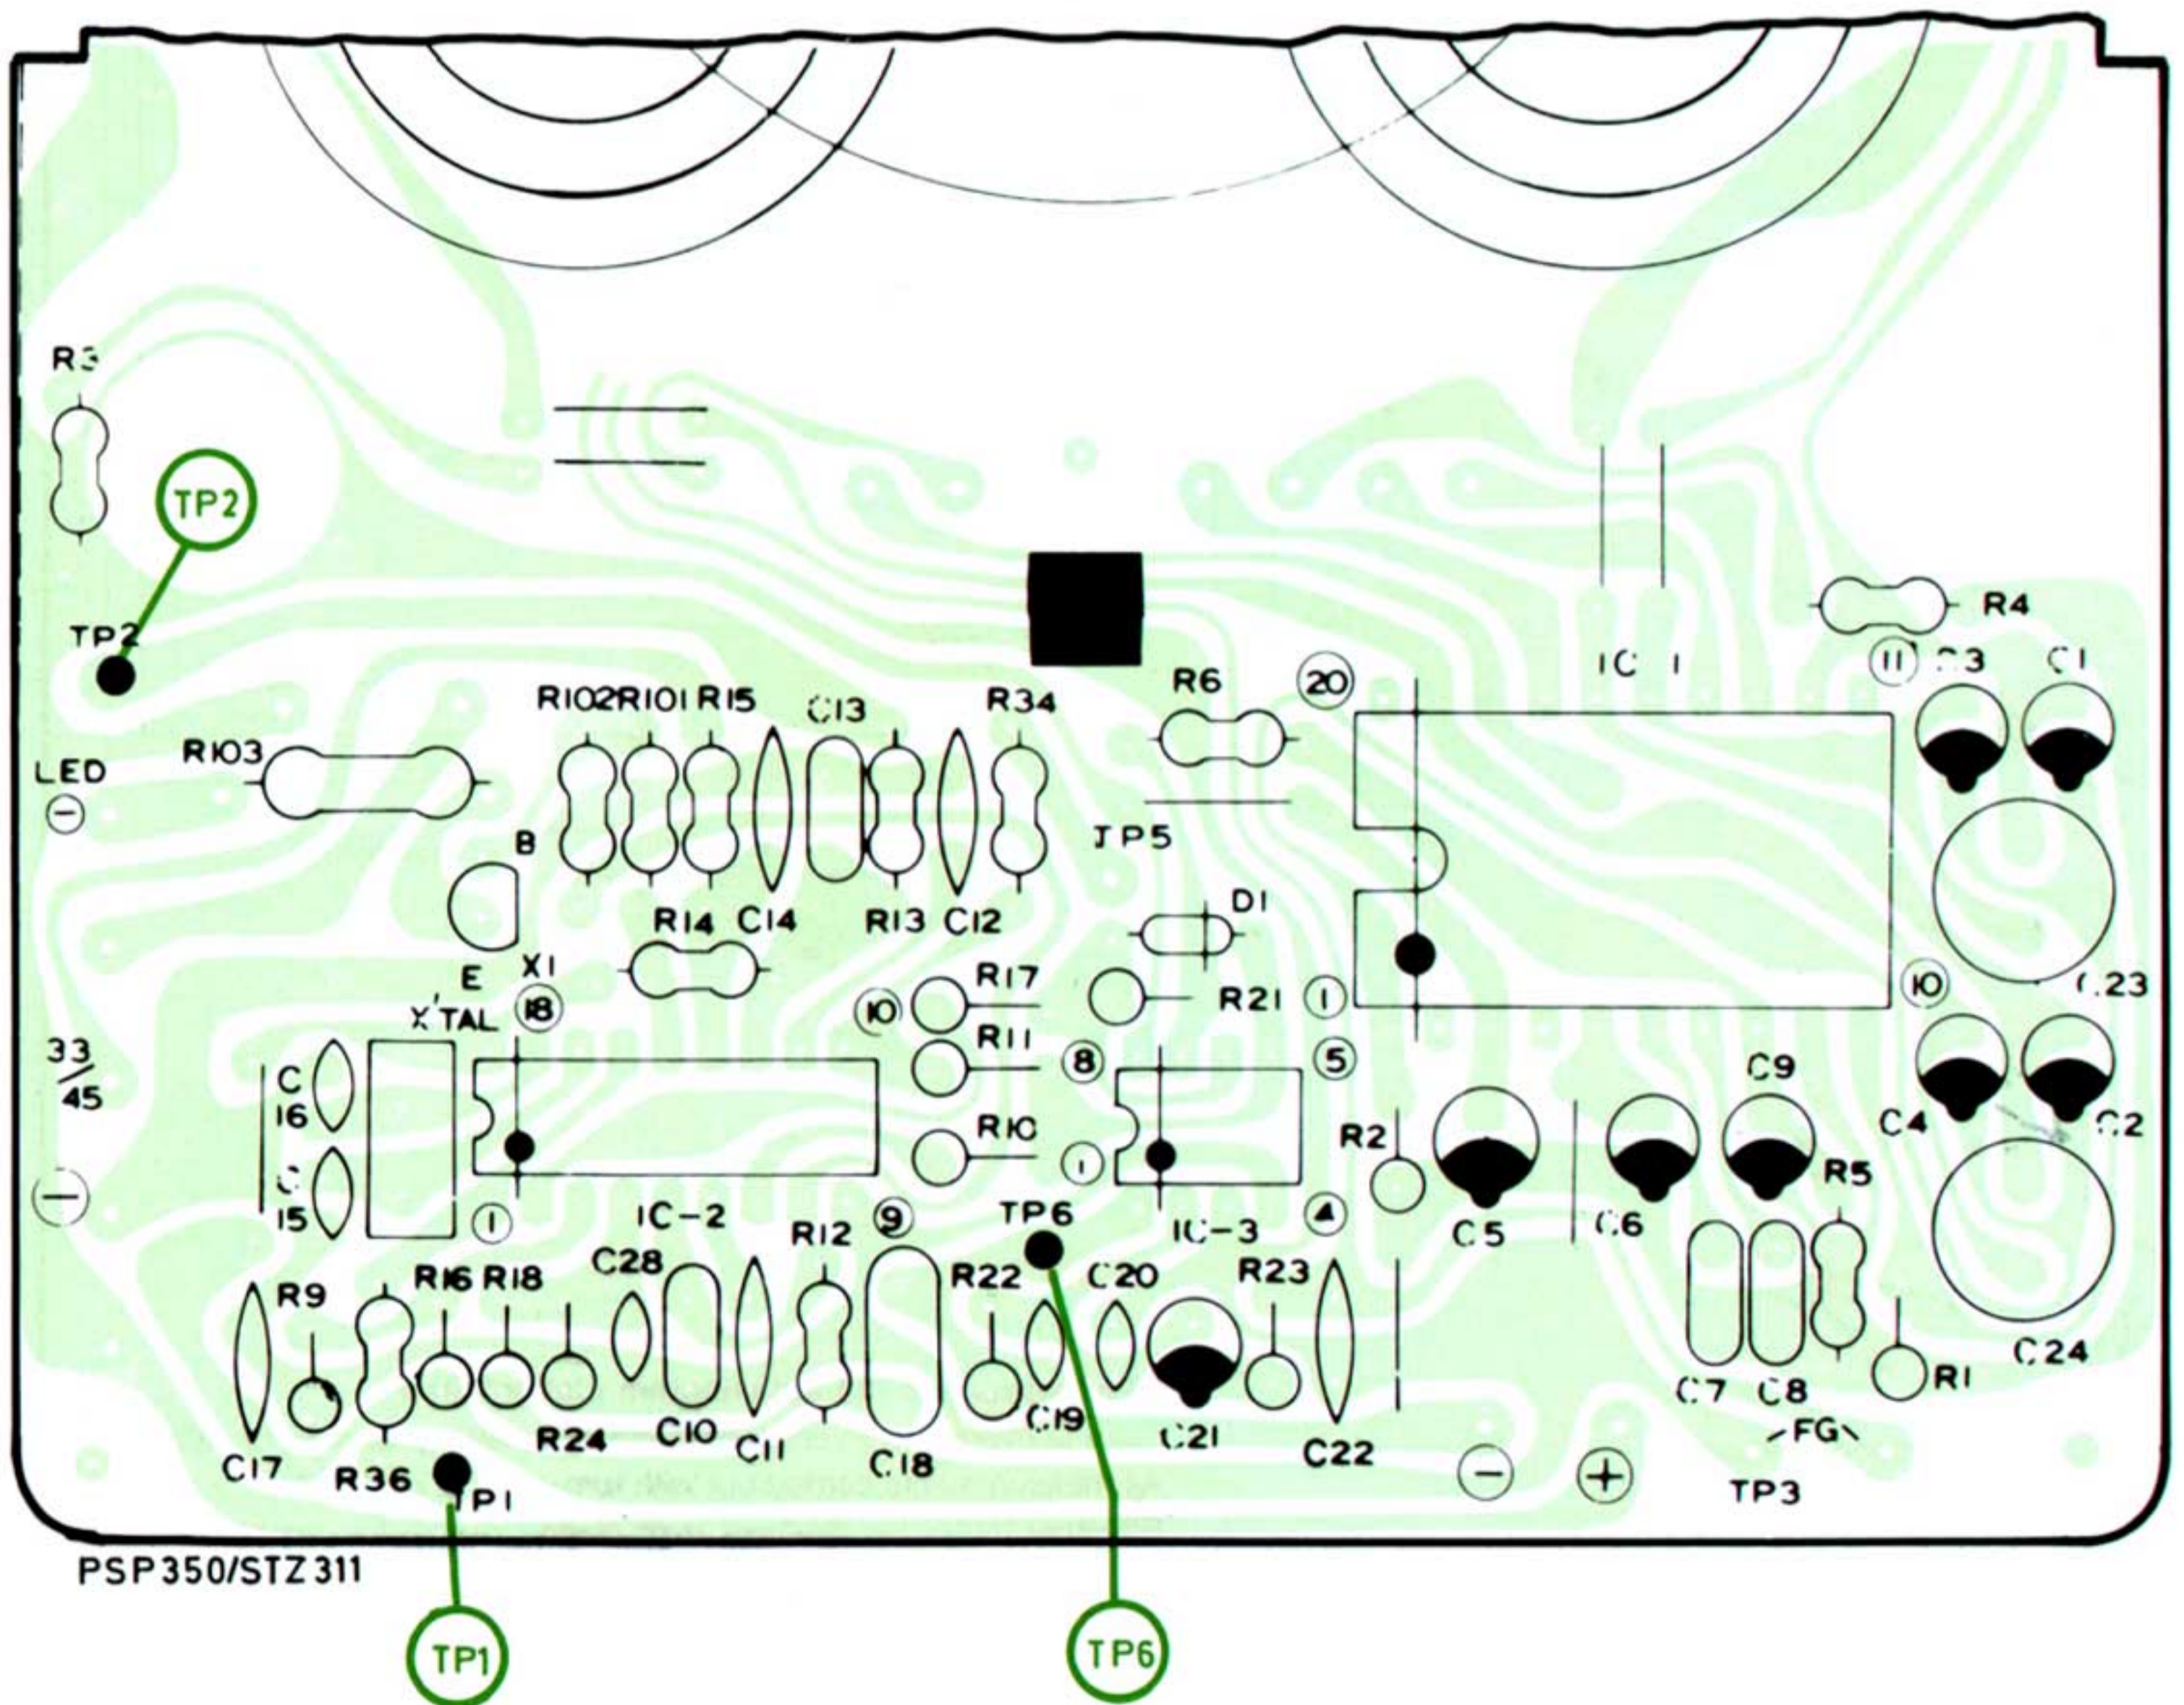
R3

TP2

TP2

LED

R103

R102 R101 R15

C13

R34

R6

20

IC-1

11

C3

C1

R4

B

TP5

D1

R14 C14

R13 C12

E X1

X'TAL

18

10

R17

R21

1

10

C23

33/45

C 16

C 15

R11

8

5

C9

C4

C2

R10

1

R2

R5

1

IC-2

R12

9

TP6

IC-3

4

C5

C6

R9

R16 R18

C28

R22

C20

R23

C24

C17

R36

TP1

R24

C10

C11

C18

C19

C21

C22

C7 C8

FG

R1

TP3

PSP350/STZ311

TP1

TP6